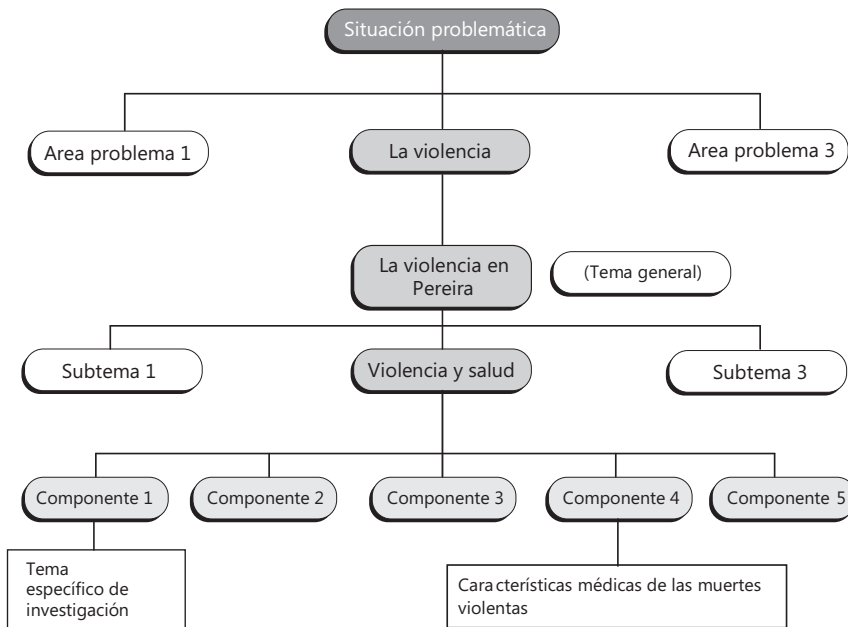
Situación problemática

Area problema 1

La violencia

Area problema 3

La violencia en Pereira

(Tema general)

Subtema 1

Violencia y salud

Subtema 3

Componente 1

Componente 2

Componente 3

Componente 4

Componente 5

Tema específico de investigación

Características médicas de las muertes violentas